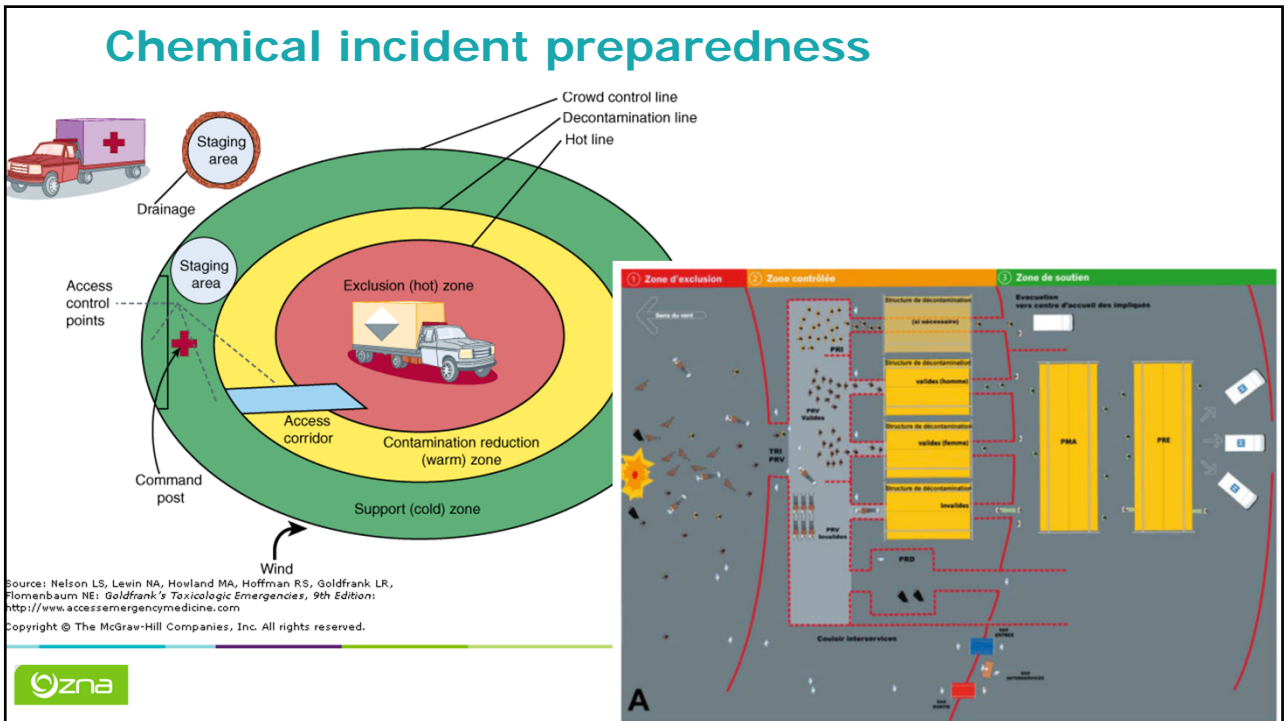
Chemical incident preparedness

Crowd control line
Decontamination line
Hot line
Staging area
Drainage
Staging area
Access control points
Exclusion (hot) zone
Access corridor
Contamination reduction (warm) zone
Command post
Support (cold) zone
Wind

Source: Nelson LS, Lewin NA, Howland MA, Hoffman RS, Goldfrank LR, Flomenbaum NE: Goldfrank's Toxicologic Emergencies, 9th Edition: http://www.accessemergencymedicine.com
Copyright © The McGraw-Hill Companies, Inc. All rights reserved.

1 Zone d'exclusion
2 Zone contrôlée
3 Zone de soutien
Sens du vent
Structure de décontamination (si nécessaire)
Structure de décontamination valides (homme)
Structure de décontamination valides (femme)
Structure de décontamination invalides
Evacuation vers centre d'accueil des impliqués
PRI
PRV Valides
TRI PRV
PRV Invalides
PRD
PMA
PRE
Couloir interservices
SAS ENTREE
SAS INTERMEDIAIRE
SAS SORTIE
A

ZNA